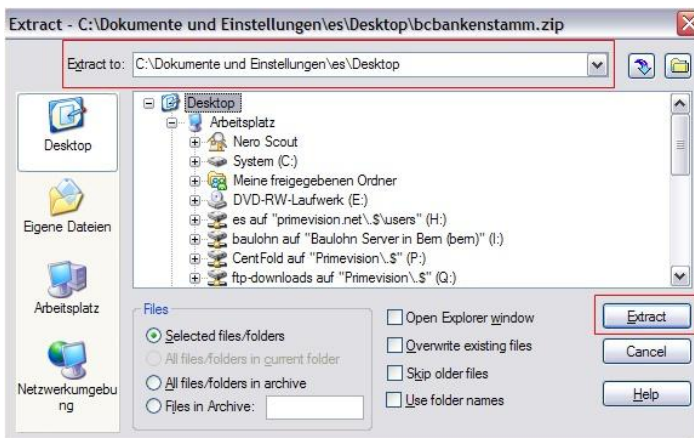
Extract - C:\Dokumente und Einstellungen\es\Desktop\bcbankenstamm.zip

Extract to: C:\Dokumente und Einstellungen\es\Desktop

Desktop
Eigene Dateien
Arbeitsplatz
Netzwerkumgebung

Desktop
Arbeitsplatz
Nero Scout
System (C:)
Meine freigegebenen Ordner
DVD-RW-Laufwerk (E:)
es auf "primevision.net\.$\users" (H:)
baulohn auf "Baulohn Server in Bern (bern)" (I:)
CentFold auf "Primevision\.$" (P:)
ftp-downloads auf "Primevision\.$" (Q:)

Files
Selected files/folders
All files/folders in current folder
All files/folders in archive
Files in Archive:

Open Explorer window
Overwrite existing files
Skip older files
Use folder names

Extract
Cancel
Help